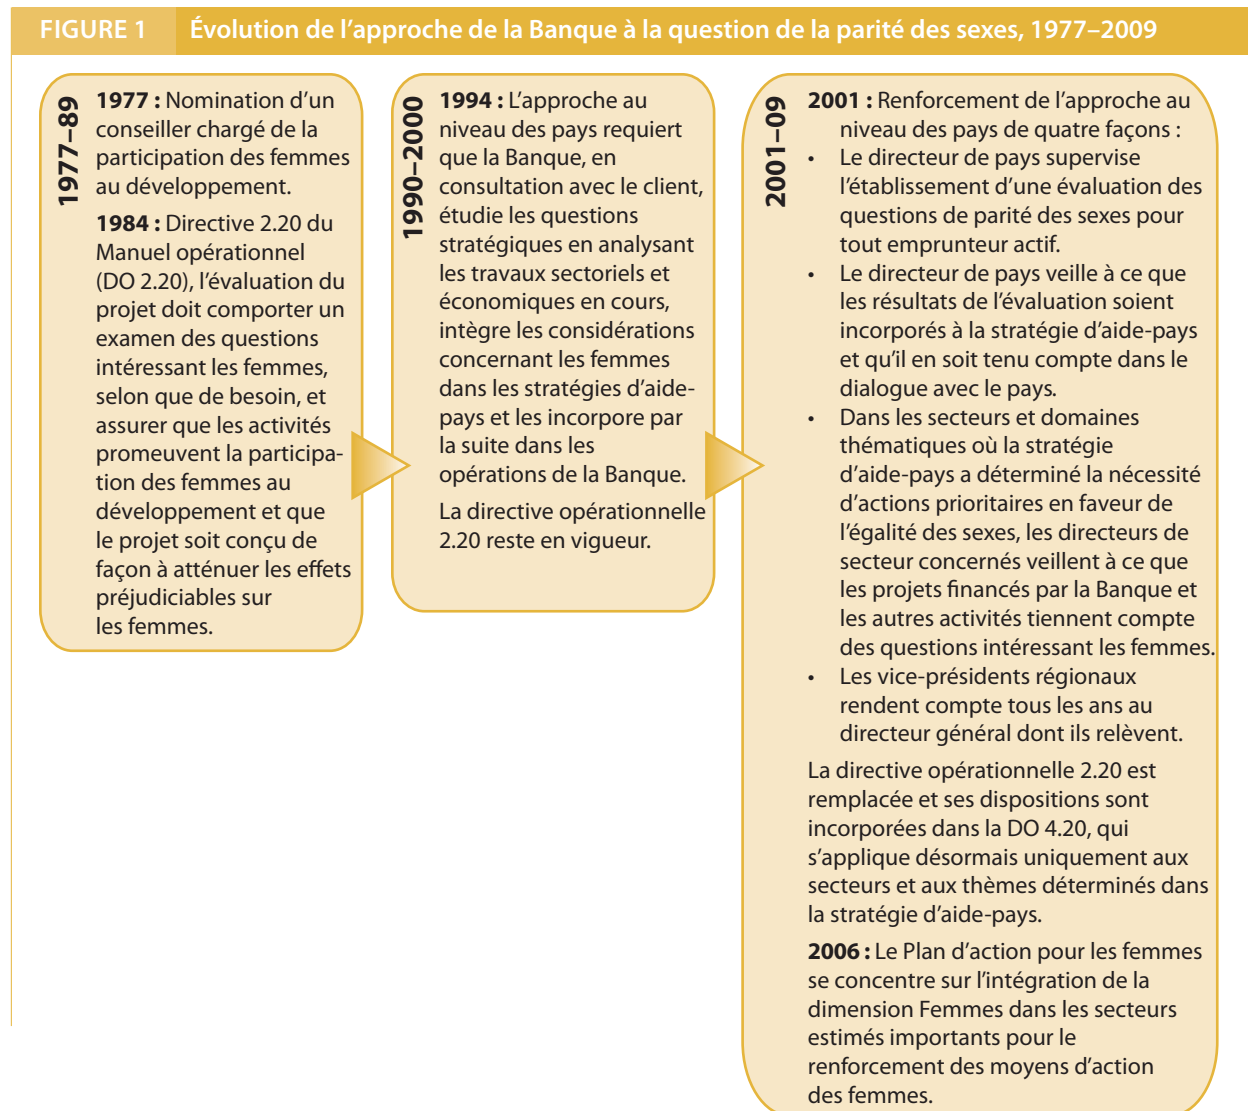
FIGURE 1 Évolution de l'approche de la Banque à la question de la parité des sexes, 1977–2009

1977–89

**1977 :** Nomination d'un conseiller chargé de la participation des femmes au développement.

**1984 :** Directive 2.20 du Manuel opérationnel (DO 2.20), l'évaluation du projet doit comporter un examen des questions intéressant les femmes, selon que de besoin, et assurer que les activités promeuvent la participation des femmes au développement et que le projet soit conçu de façon à atténuer les effets préjudiciables sur les femmes.

1990–2000

**1994 :** L'approche au niveau des pays requiert que la Banque, en consultation avec le client, étudie les questions stratégiques en analysant les travaux sectoriels et économiques en cours, intègre les considérations concernant les femmes dans les stratégies d'aide-pays et les incorpore par la suite dans les opérations de la Banque.

La directive opérationnelle 2.20 reste en vigueur.

2001–09

**2001 :** Renforcement de l'approche au niveau des pays de quatre façons :

- Le directeur de pays supervise l'établissement d'une évaluation des questions de parité des sexes pour tout emprunteur actif.
- Le directeur de pays veille à ce que les résultats de l'évaluation soient incorporés à la stratégie d'aide-pays et qu'il en soit tenu compte dans le dialogue avec le pays.
- Dans les secteurs et domaines thématiques où la stratégie d'aide-pays a déterminé la nécessité d'actions prioritaires en faveur de l'égalité des sexes, les directeurs de secteur concernés veillent à ce que les projets financés par la Banque et les autres activités tiennent compte des questions intéressant les femmes.
- Les vice-présidents régionaux rendent compte tous les ans au directeur général dont ils relèvent.

La directive opérationnelle 2.20 est remplacée et ses dispositions sont incorporées dans la DO 4.20, qui s'applique désormais uniquement aux secteurs et aux thèmes déterminés dans la stratégie d'aide-pays.

**2006 :** Le Plan d'action pour les femmes se concentre sur l'intégration de la dimension Femmes dans les secteurs estimés importants pour le renforcement des moyens d'action des femmes.